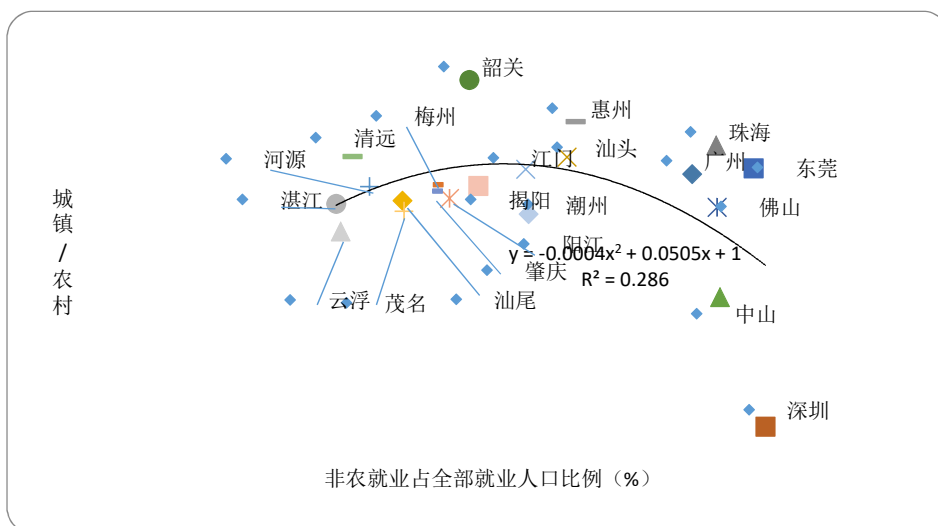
韶关

惠州

梅州

珠海

清远

汕头

河源

江门

广州

东莞

揭阳

湛江

潮州

佛山

阳江

y = -0.0004x² + 0.0505x + 1

肇庆

R² = 0.286

云浮

茂名

汕尾

中山

深圳

城镇/农村

非农就业占全部就业人口比例（%）